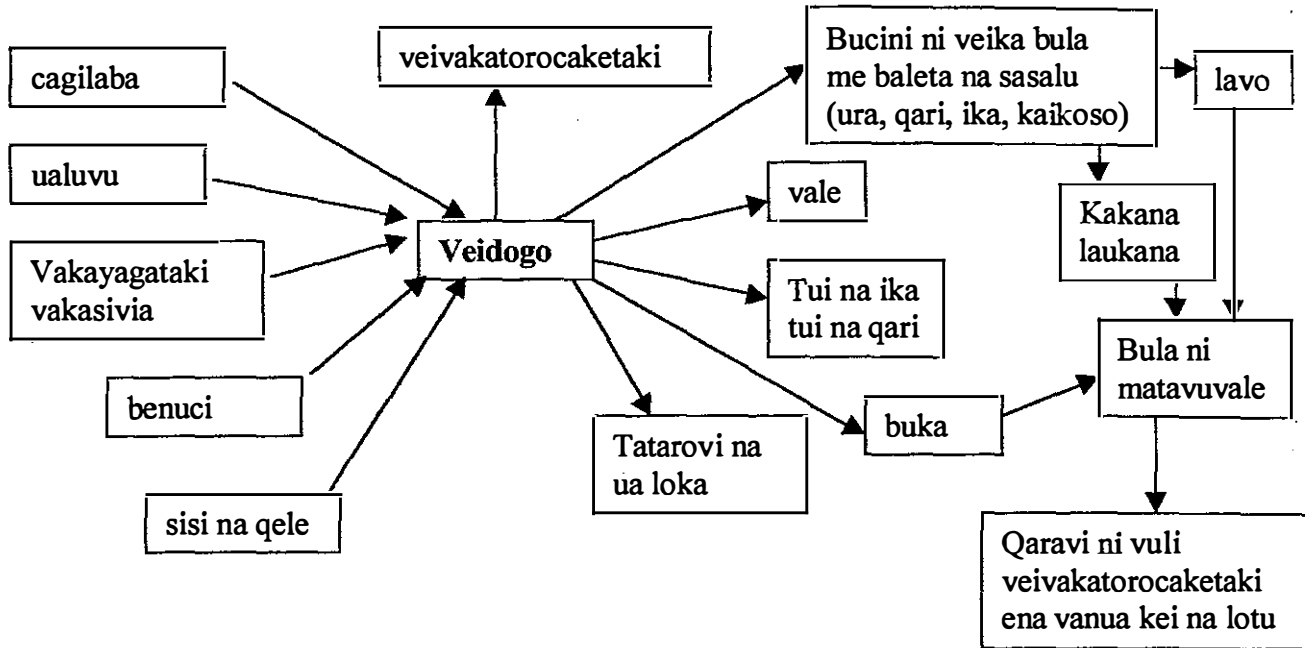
cagilaba

ualuvu

Vakayagataki vakasivia

benuci

sisi na qele

veivakatorocaketaki

Veidogo

Bucini ni veika bula me baleta na sasalu (ura, qari, ika, kaikoso)

lavo

vale

Tui na ika tui na qari

Tatarovi na ua loka

buka

Kakana laukana

Bula ni matavuvale

Qaravi ni vuli veivakatorocaketaki ena vanua kei na lotu